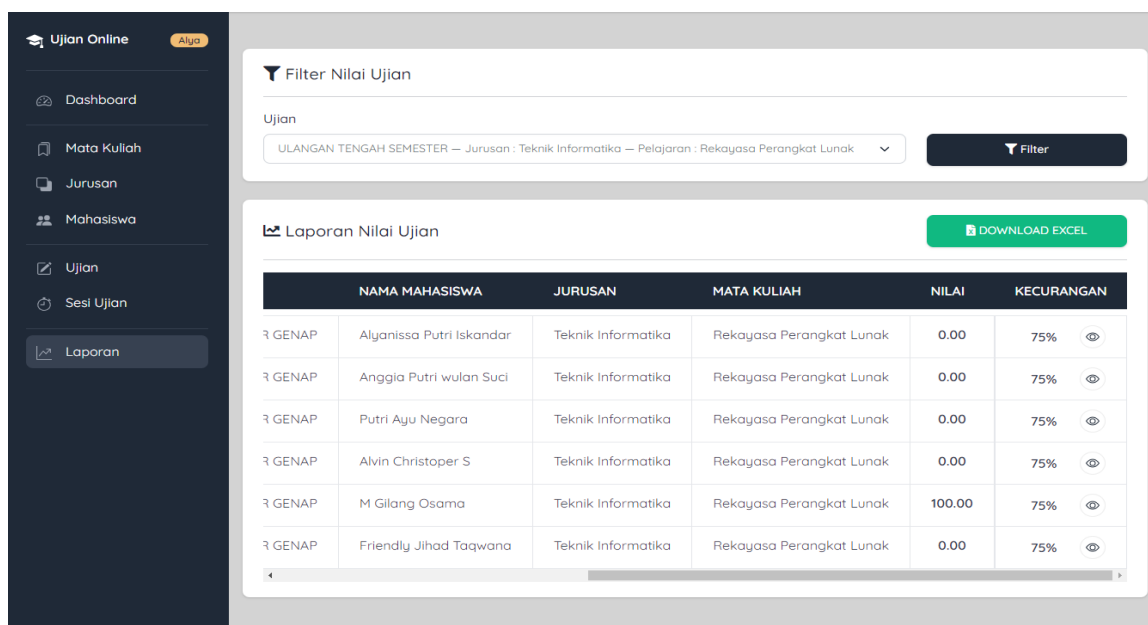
Ujian Online Alya

Dashboard

Mata Kuliah

Jurusan

Mahasiswa

Ujian

Sesi Ujian

Laporan

Filter Nilai Ujian

Ujian

ULANGAN TENGAH SEMESTER — Jurusan : Teknik Informatika — Pelajaran : Rekayasa Perangkat Lunak

Filter

Laporan Nilai Ujian

DOWNLOAD EXCEL

| | NAMA MAHASISWA | JURUSAN | MATA KULIAH | NILAI | KECURANGAN |
|---|---|---|---|---|---|
| R GENAP | Alyanissa Putri Iskandar | Teknik Informatika | Rekayasa Perangkat Lunak | 0.00 | 75% |
| R GENAP | Anggia Putri wulan Suci | Teknik Informatika | Rekayasa Perangkat Lunak | 0.00 | 75% |
| R GENAP | Putri Ayu Negara | Teknik Informatika | Rekayasa Perangkat Lunak | 0.00 | 75% |
| R GENAP | Alvin Christoper S | Teknik Informatika | Rekayasa Perangkat Lunak | 0.00 | 75% |
| R GENAP | M Gilang Osama | Teknik Informatika | Rekayasa Perangkat Lunak | 100.00 | 75% |
| R GENAP | Friendly Jihad Taqwana | Teknik Informatika | Rekayasa Perangkat Lunak | 0.00 | 75% |